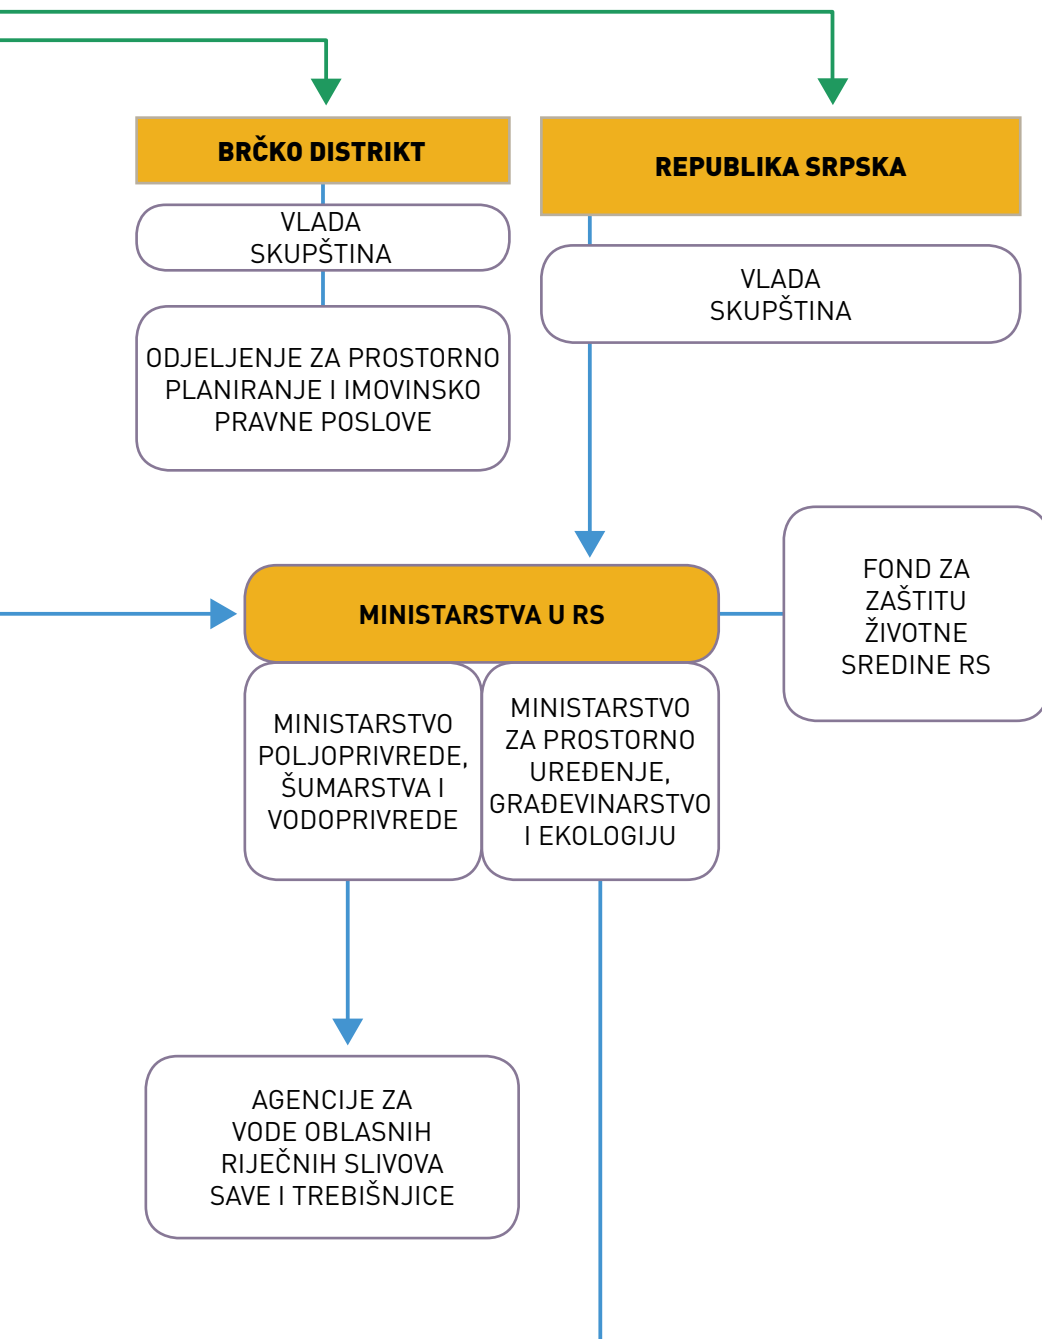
BRČKO DISTRIKT

VLADA
SKUPŠTINA

ODJELJENJE ZA PROSTORNO PLANIRANJE I IMOVINSKO PRAVNE POSLOVE

REPUBLIKA SRPSKA

VLADA
SKUPŠTINA

MINISTARSTVA U RS

FOND ZA ZAŠTITU ŽIVOTNE SREDINE RS

MINISTARSTVO POLJOPRIVREDE, ŠUMARSTVA I VODOPRIVREDE

MINISTARSTVO ZA PROSTORNO UREĐENJE, GRAĐEVINARSTVO I EKOLOGIJU

AGENCIJE ZA VODE OBLASNIH RIJEČNIH SLIVOVA SAVE I TREBIŠNJICE